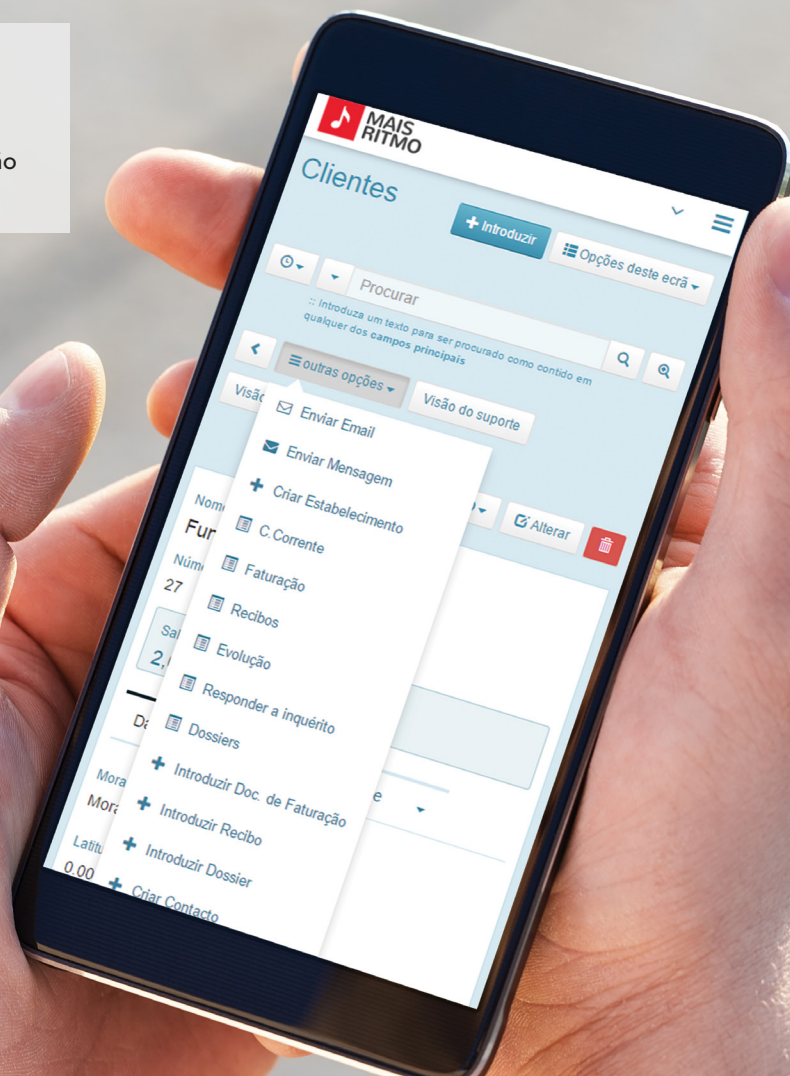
no

MAIS RITMO

Clientes

Introduzir

Opções deste ecrã

Procurar

:: Introduza um texto para ser procurado como contido em qualquer dos campos principais

outras opções

Visão

Visão do suporte

Enviar Email

Enviar Mensagem

Criar Estabelecimento

C. Corrente

Faturação

Recibos

Evolução

Responder a inquérito

Dossiers

Introduzir Doc. de Faturação

Introduzir Recibo

Introduzir Dossier

Criar Contacto

Alterar

Nom

Fur

Núm

27

Sal

2,

Da

Mora

Mora

e

Latitu

0,00